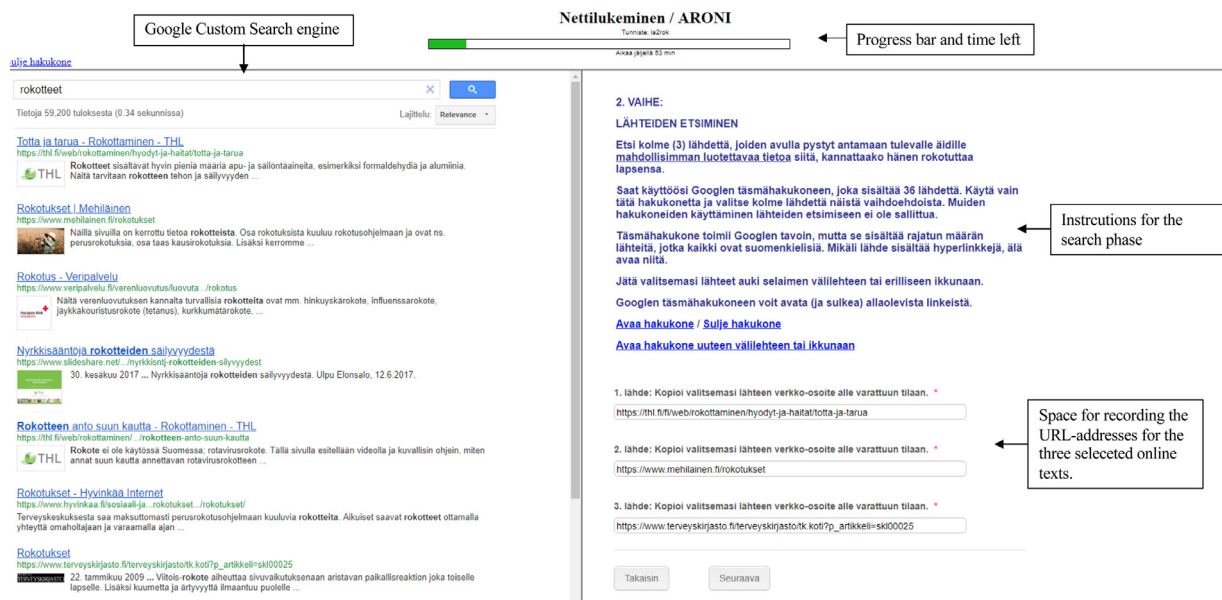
Google Custom Search engine

Nettilukeminen / ARONI
Tunniste: la2rok
Aikaa jäljellä 53 min

Progress bar and time left

ulje hakukone

rokotteet

Tietoja 59,200 tuloksesta (0.34 sekunnissa)

Lajittelu: Relevance

Totta ja tarua - Rokottaminen - THL
https://thl.fi/web/rokottaminen/hyodyt-ja-haitat/totta-ja-tarua
THL
Rokotteet sisältävät hyvin pieniä määriä apu- ja säilöntäaineita, esimerkiksi formaldehydiä ja alumiinia. Näitä tarvitaan rokotteen tehon ja säilyvyyden ...

Rokotukset | Mehiläinen
https://www.mehilainen.fi/rokotukset
Näillä sivuilla on kerrottu tietoa rokotteista. Osa rokotuksista kuuluu rokotusohjelmaan ja ovat ns. perusrokotuksia, osa taas kausirokotuksia. Lisäksi kerromme ...

Rokotus - Veripalvelu
https://www.veripalvelu.fi/verenluovutus/luovuta.../rokotus
Nältä verenluovutuksen kannalta turvallisia rokotteita ovat mm. hinkuyskärokote, influenssarokote, jäykkäkouristusrokote (tetanus), kurkkumätärokote, ...

Nyrkkisääntöjä rokotteiden säilyvyydestä
https://www.slideshare.net/.../nyrkkisntj-rokotteiden-silyvyydest
30. kesäkuu 2017 ... Nyrkkisääntöjä rokotteiden säilyvyydestä. Ulpu Elonsalo, 12.6.2017.

Rokotteen anto suun kautta - Rokottaminen - THL
https://thl.fi/web/rokottaminen/.../rokotteen-anto-suun-kautta
THL
Rokote ei ole käytössä Suomessa; rotavirusrokote. Tällä sivulla esitellään videolla ja kuvallisin ohjein, miten annat suun kautta annettavan rotavirusrokotteen ...

Rokotukset - Hyvinkää Internet
https://www.hyvinkaa.fi/sosiaali-ja...rokotukset.../rokotukset/
Terveyskeskuksesta saa maksuttomasti perusrokotusohjelmaan kuuluvia rokotteita. Aikuiset saavat rokotteet ottamalla yhteyttä omahoitajaan ja varaamalla ajan ...

Rokotukset
https://www.terveyskirjasto.fi/terveyskirjasto/tk.koti?p_artikkeli=skl00025
TERVEYSKIRJASTO
22. tammikuu 2009 ... Viitois-rokote aiheuttaa sivuvaikutuksenaan aristavan paikallisreaktion joka toiselle lapselle. Lisäksi kuumetta ja ärtyvyyttä ilmaantuu puolelle ...

2. VAIHE:

LÄHTEIDEN ETSIMINEN

Etsi kolme (3) lähdettä, joiden avulla pystyt antamaan tulevalle äidille mahdollisimman luotettavaa tietoa siitä, kannattaako hänen rokotuttaa lapsensa.

Saat käyttöösi Googlen täsmähakukoneen, joka sisältää 36 lähdettä. Käytä vain tätä hakukonetta ja valitse kolme lähdettä näistä vaihtoehdoista. Muiden hakukoneiden käyttäminen lähteiden etsimiseen ei ole sallittua.

Täsmähakukone toimii Googlen tavoin, mutta se sisältää rajatun määrän lähteitä, jotka kaikki ovat suomenkielisiä. Mikäli lähde sisältää hyperlinkkejä, älä avaa niitä.

Jätä valitsemasi lähteet auki selaimen välilehteen tai erilliseen ikkunaan.

Googlen täsmähakukoneen voit avata (ja sulkea) allaolevista linkeistä.

Avaa hakukone / Sulje hakukone

Avaa hakukone uuteen välilehteen tai ikkunaan

Instrcutions for the search phase

1. lähde: Kopioi valitsemasi lähteen verkko-osoite alle varattuun tilaan. *
https://thl.fi/fi/web/rokottaminen/hyodyt-ja-haitat/totta-ja-tarua

2. lähde: Kopioi valitsemasi lähteen verkko-osoite alle varattuun tilaan. *
https://www.mehilainen.fi/rokotukset

3. lähde: Kopioi valitsemasi lähteen verkko-osoite alle varattuun tilaan. *
https://www.terveyskirjasto.fi/terveyskirjasto/tk.koti?p_artikkeli=skl00025

Space for recording the URL-addresses for the three seleceted online texts.

Takaisin

Seuraava